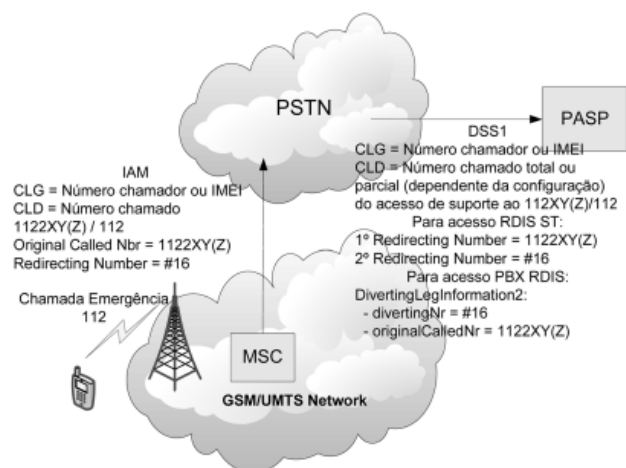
PSTN

PASP

DSS1
CLG = Número chamador ou IMEI
CLD = Número chamado total ou parcial (dependente da configuração) do acesso de suporte ao 112XY(Z)/112
Para acesso RDIS ST:
1º Redirecting Number = 1122XY(Z)
2º Redirecting Number = #16
Para acesso PBX RDIS:
DivertingLegInformation2:
- divertingNr = #16
- originalCalledNr = 1122XY(Z)

IAM
CLG = Número chamador ou IMEI
CLD = Número chamado 1122XY(Z) / 112
Original Called Nbr = 1122XY(Z)
Redirecting Number = #16

Chamada Emergência 112

MSC

GSM/UMTS Network